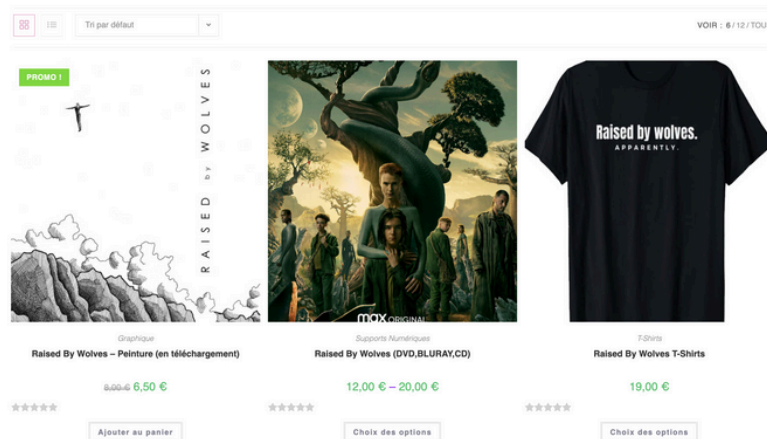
Tri par défaut

VOIR : 6 / 12 / TOU

PROMO !

RAISED by WOLVES

Graphique

Raised By Wolves – Peinture (en téléchargement)

8,00 € 6,50 €

Ajouter au panier

max ORIGINAL

Supports Numériques

Raised By Wolves (DVD,BLURAY,CD)

12,00 € – 20,00 €

Choix des options

Raised by wolves.
APPARENTLY.

T-Shirts

Raised By Wolves T-Shirts

19,00 €

Choix des options